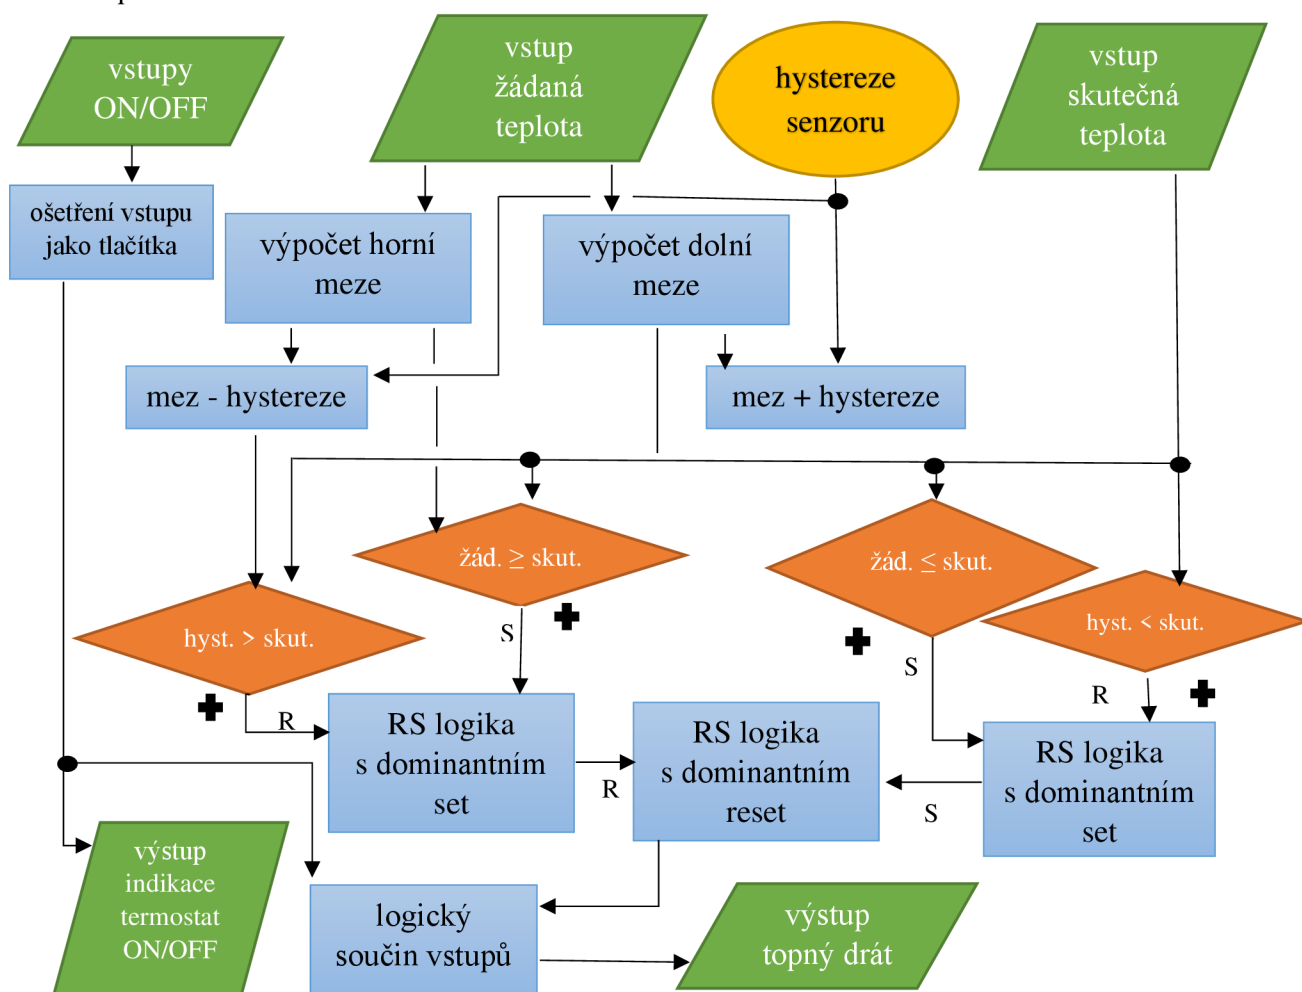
vstupy ON/OFF

vstup žádaná teplota

hystereze senzoru

vstup skutečná teplota

ošetření vstupu jako tlačítka

výpočet horní meze

výpočet dolní meze

mez - hystereze

mez + hystereze

žád. ≥ skut.

žád. ≤ skut.

hyst. > skut.

hyst. < skut.

S

S

R

R

RS logika s dominantním set

R

RS logika s dominantním reset

S

RS logika s dominantním set

výstup indikace termostat ON/OFF

logický součin vstupů

výstup topný drát